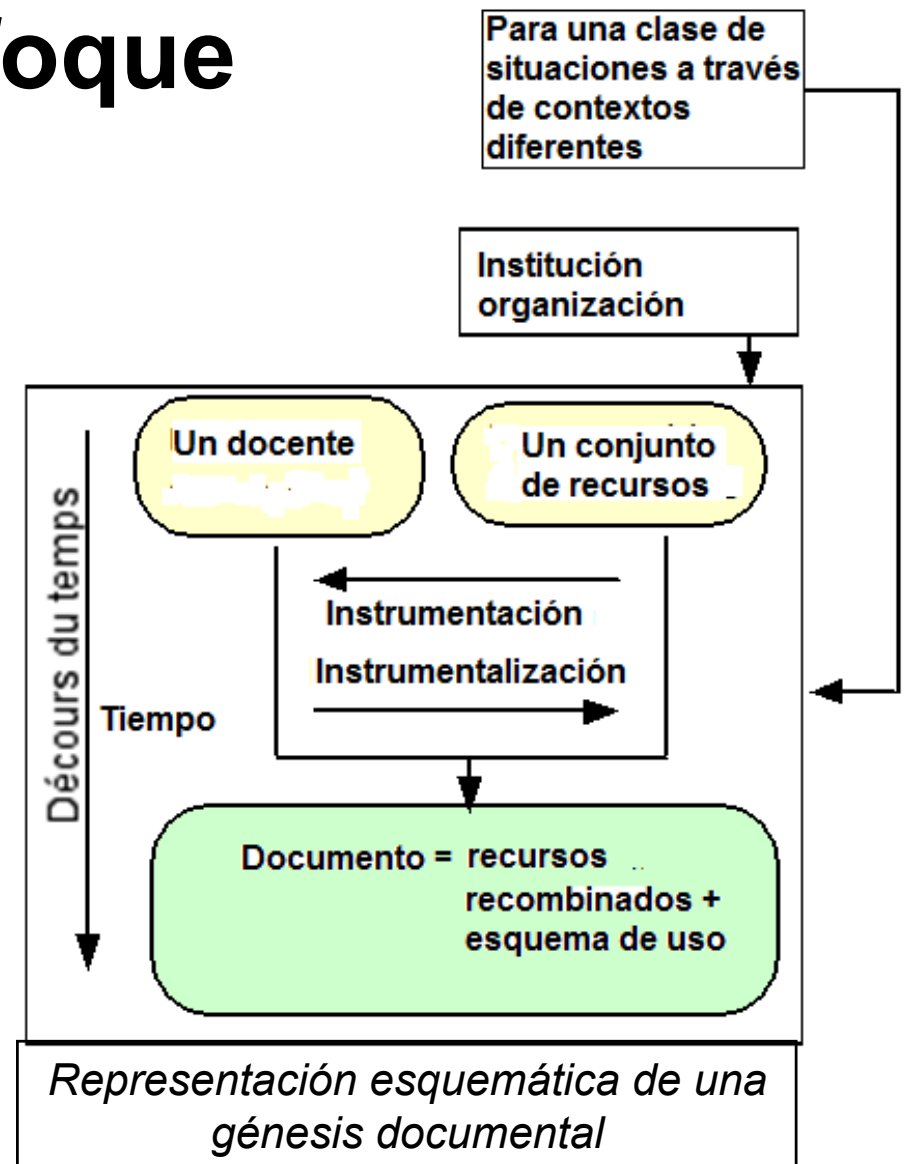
oque

Para una clase de situaciones a través de contextos diferentes

Institución organización

Un docente

Un conjunto de recursos

Décours du temps

Instrumentación

Instrumentalización

Tiempo

Documento = recursos recombinados + esquema de uso

Representación esquemática de una génesis documental